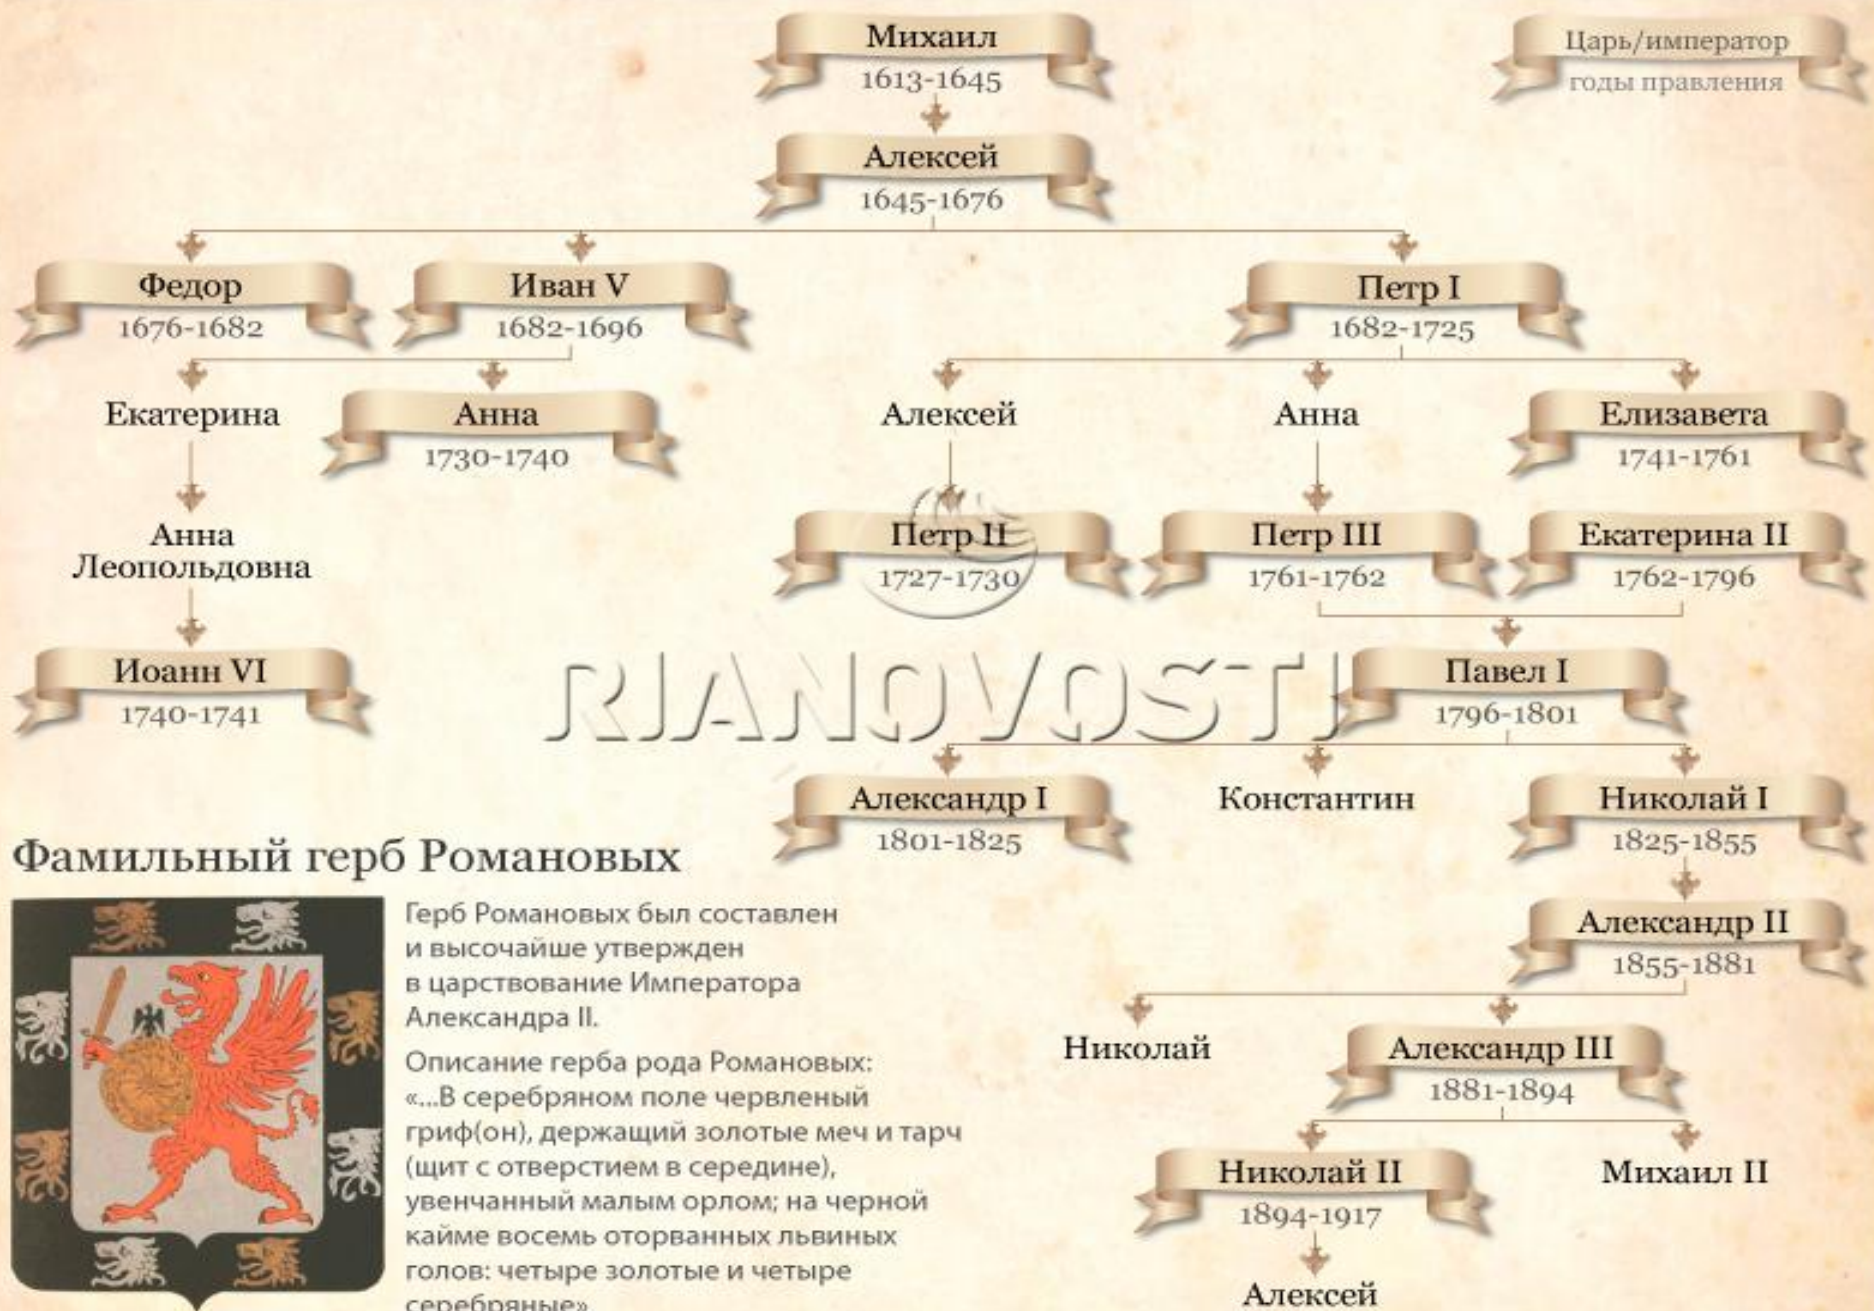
Михаил
1613-1645

Царь/император
годы правления

Алексей
1645-1676

Федор
1676-1682

Иван V
1682-1696

Петр I
1682-1725

Екатерина

Анна
1730-1740

Алексей

Анна

Елизавета
1741-1761

Анна Леопольдовна

Петр II
1727-1730

Петр III
1761-1762

Екатерина II
1762-1796

Иоанн VI
1740-1741

RIANOVOSTI

Павел I
1796-1801

Александр I
1801-1825

Константин

Николай I
1825-1855

Фамильный герб Романовых

Герб Романовых был составлен и высочайше утвержден в царствование Императора Александра II.

Описание герба рода Романовых: «...В серебряном поле червленый гриф(он), держащий золотые меч и тарч (щит с отверстием в середине), увенчанный малым орлом; на черной кайме восемь оторванных львиных голов: четыре золотые и четыре серебряные»

Александр II
1855-1881

Николай

Александр III
1881-1894

Николай II
1894-1917

Михаил II

Алексей